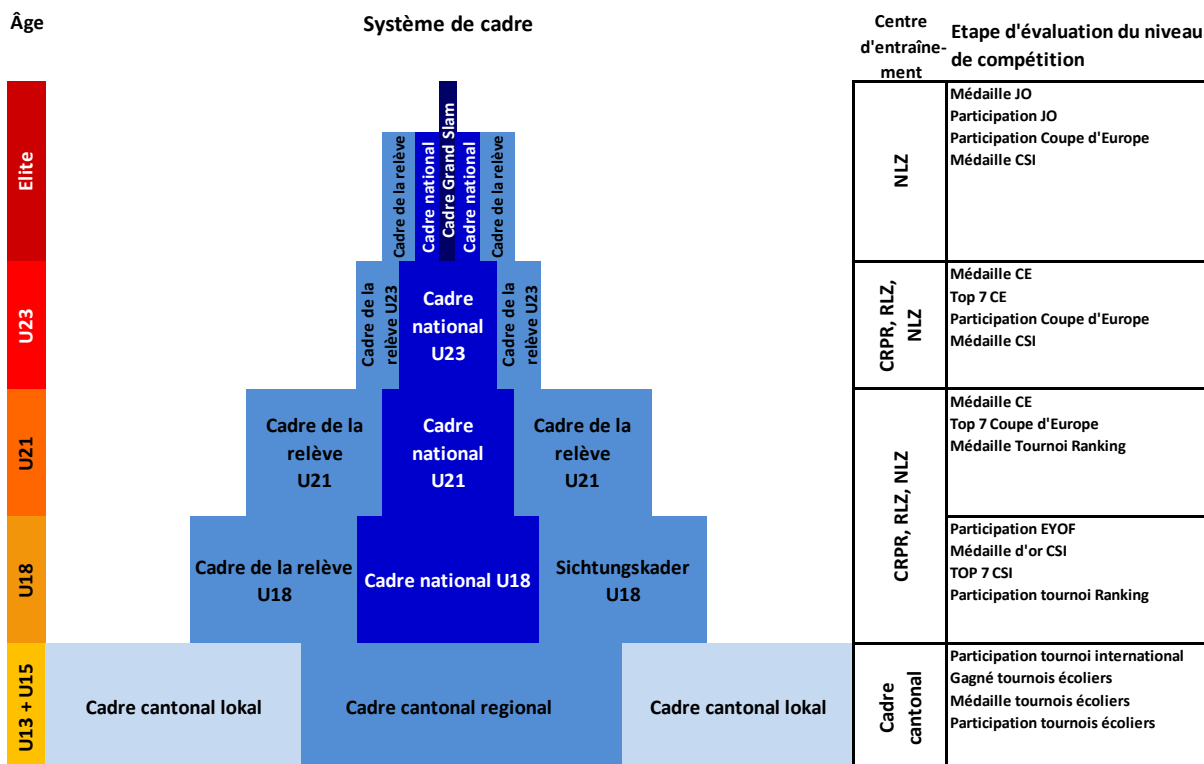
Âge

Système de cadre

Centre d'entraînement

Etape d'évaluation du niveau de compétition

Elite

Cadre de la relève
Cadre national
Cadre Grand Slam
Cadre national
Cadre de la relève

NLZ

Médaille JO
Participation JO
Participation Coupe d'Europe
Médaille CSI

U23

Cadre de la relève U23
Cadre national U23
Cadre de la relève U23

CRPR, RLZ, NLZ

Médaille CE
Top 7 CE
Participation Coupe d'Europe
Médaille CSI

U21

Cadre de la relève U21
Cadre national U21
Cadre de la relève U21

CRPR, RLZ, NLZ

Médaille CE
Top 7 Coupe d'Europe
Médaille Tournoi Ranking

U18

Cadre de la relève U18
Cadre national U18
Sichtungskader U18

Participation EYOF
Médaille d'or CSI
TOP 7 CSI
Participation tournoi Ranking

U13 + U15

Cadre cantonal lokal
Cadre cantonal regional
Cadre cantonal lokal

Cadre cantonal

Participation tournoi international
Gagné tournois écoliers
Médaille tournois écoliers
Participation tournois écoliers